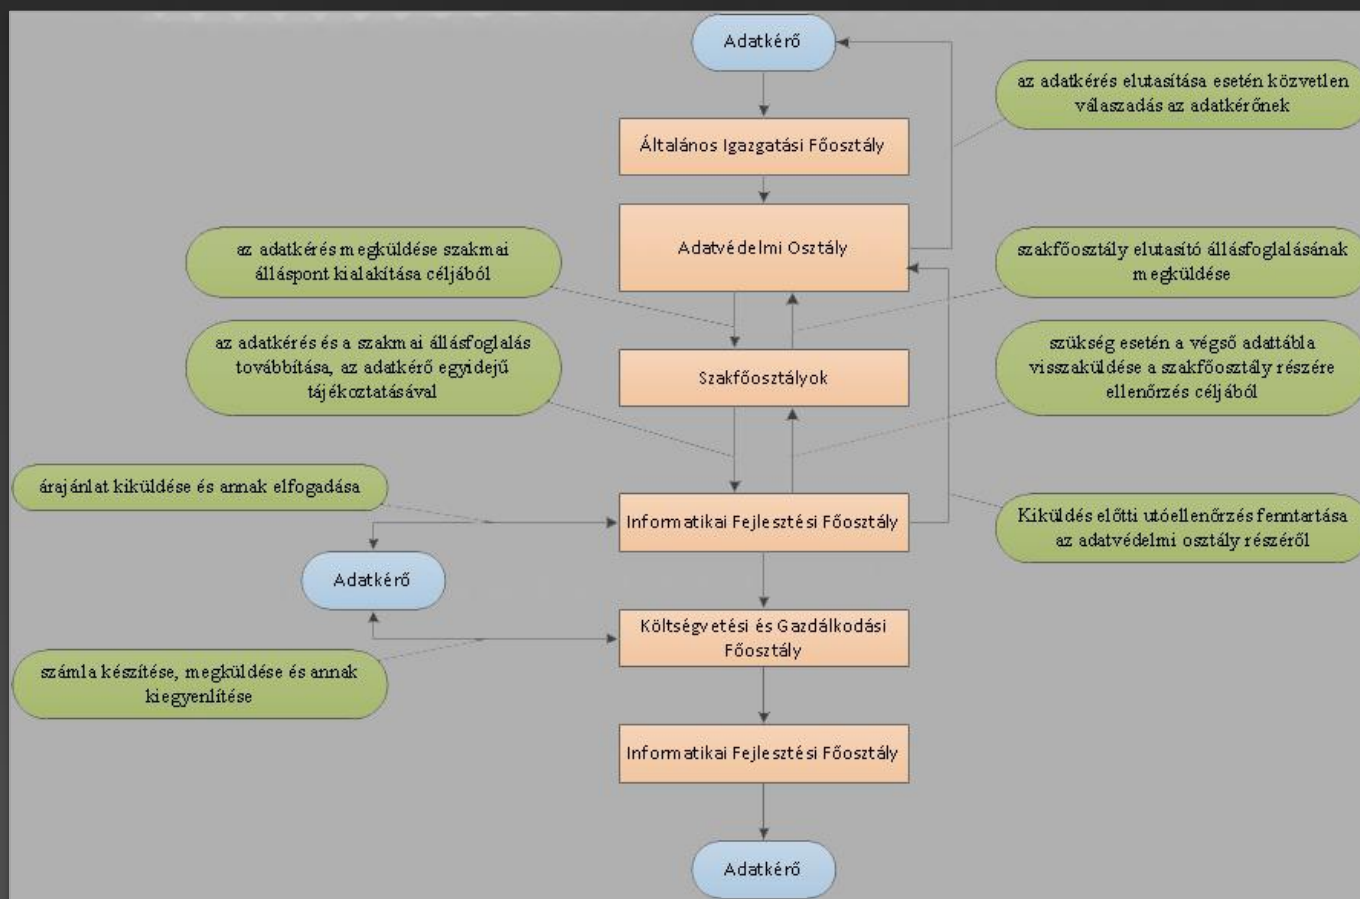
Adatkérő

az adatkérés elutasítása esetén közvetlen válaszadás az adatkérőnek

Általános Igazgatási Főosztály

Adatvédelmi Osztály

az adatkérés megküldése szakmai álláspont kialakítása céljából

szakfőosztály elutasító állásfoglalásának megküldése

az adatkérés és a szakmai állásfoglalás továbbítása, az adatkérő egyidejű tájékoztatásával

Szakfőosztályok

szükség esetén a végső adattábla visszaküldése a szakfőosztály részére ellenőrzés céljából

árajánlat kiküldése és annak elfogadása

Informatikai Fejlesztési Főosztály

Kiküldés előtti utóellenőrzés fenntartása az adatvédelmi osztály részéről

Adatkérő

Költségvetési és Gazdálkodási Főosztály

számla készítése, megküldése és annak kiegyenlítése

Informatikai Fejlesztési Főosztály

Adatkérő